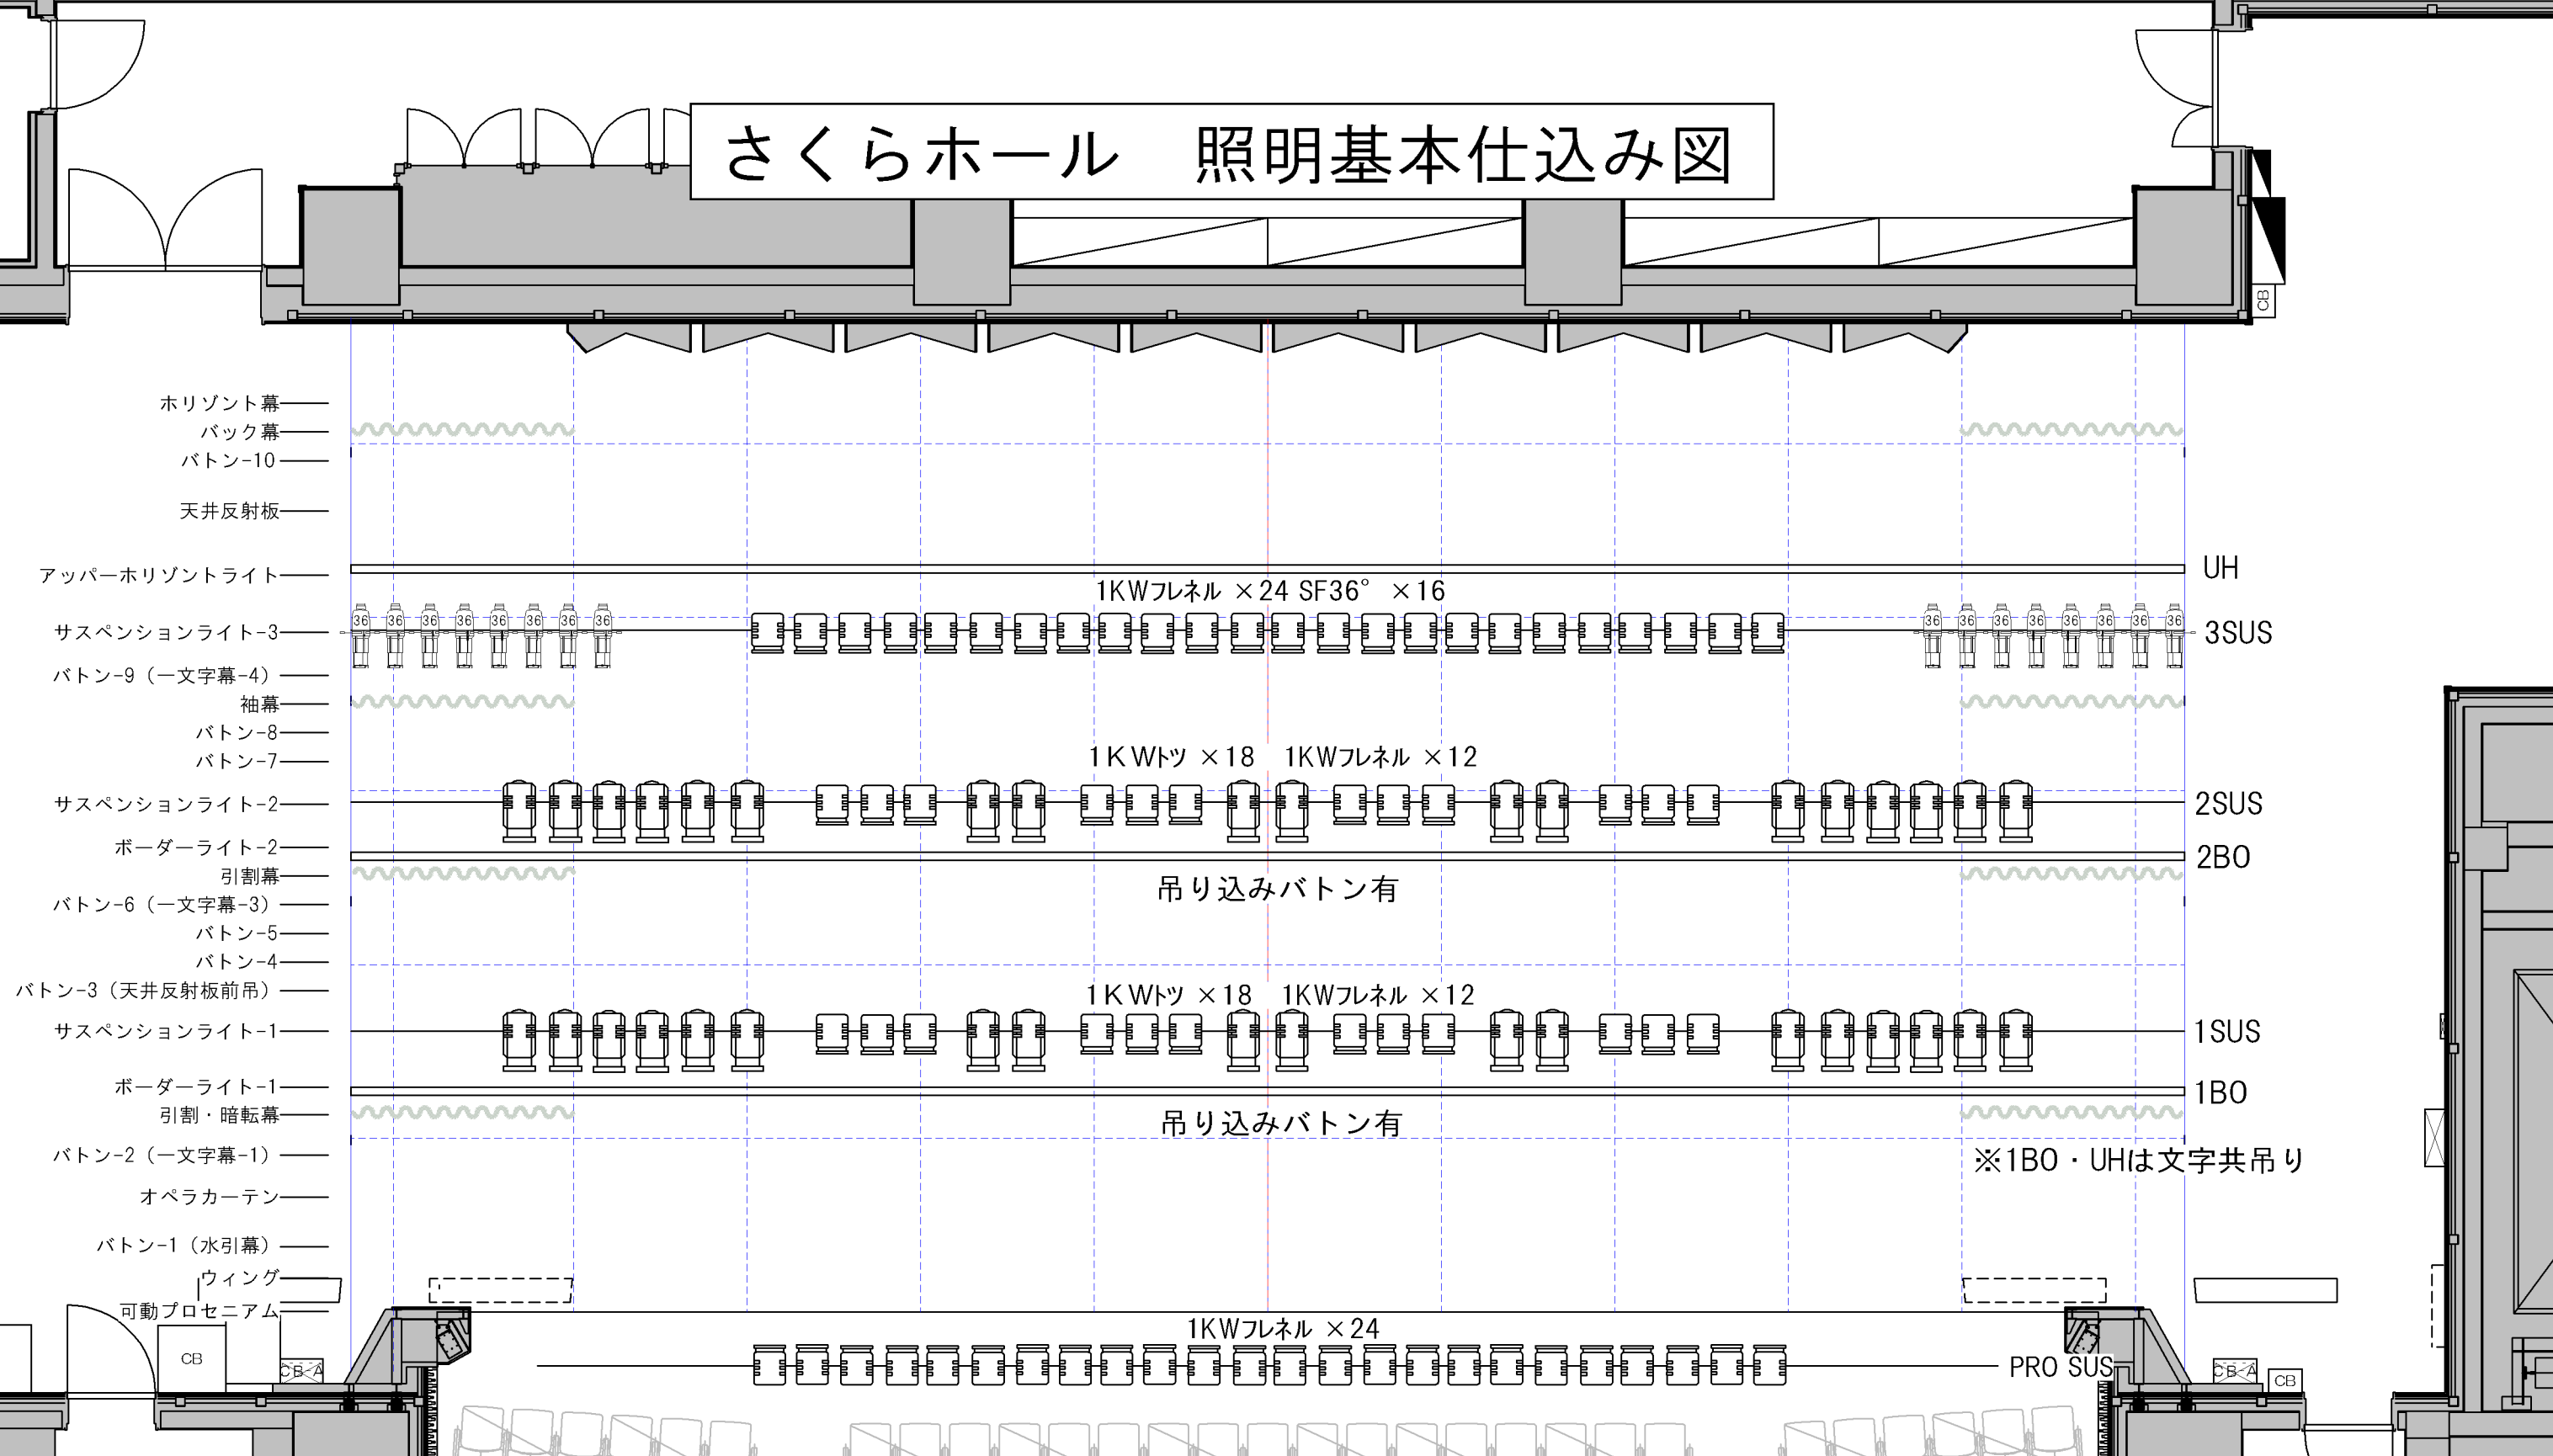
さくらホール　照明基本仕込み図

CB

ホリゾント幕
バック幕
バトン-10
天井反射板
アッパーホリゾントライト
サスペンションライト-3
バトン-9（一文字幕-4）
袖幕
バトン-8
バトン-7
サスペンションライト-2
ボーダーライト-2
引割幕
バトン-6（一文字幕-3）
バトン-5
バトン-4
バトン-3（天井反射板前吊）
サスペンションライト-1
ボーダーライト-1
引割・暗転幕
バトン-2（一文字幕-1）
オペラカーテン
バトン-1（水引幕）
ウィング
可動プロセニアム

UH
1KWフレネル ×24 SF36° ×16
36 36 36 36 36 36 36 36
36 36 36 36 36 36 36 36
3SUS
1KWトツ ×18 1KWフレネル ×12
2SUS
2BO
吊り込みバトン有
1KWトツ ×18 1KWフレネル ×12
1SUS
1BO
吊り込みバトン有
※1BO・UHは文字共吊り
1KWフレネル ×24
PRO SUS
CB
CB-A
CB-A
CB